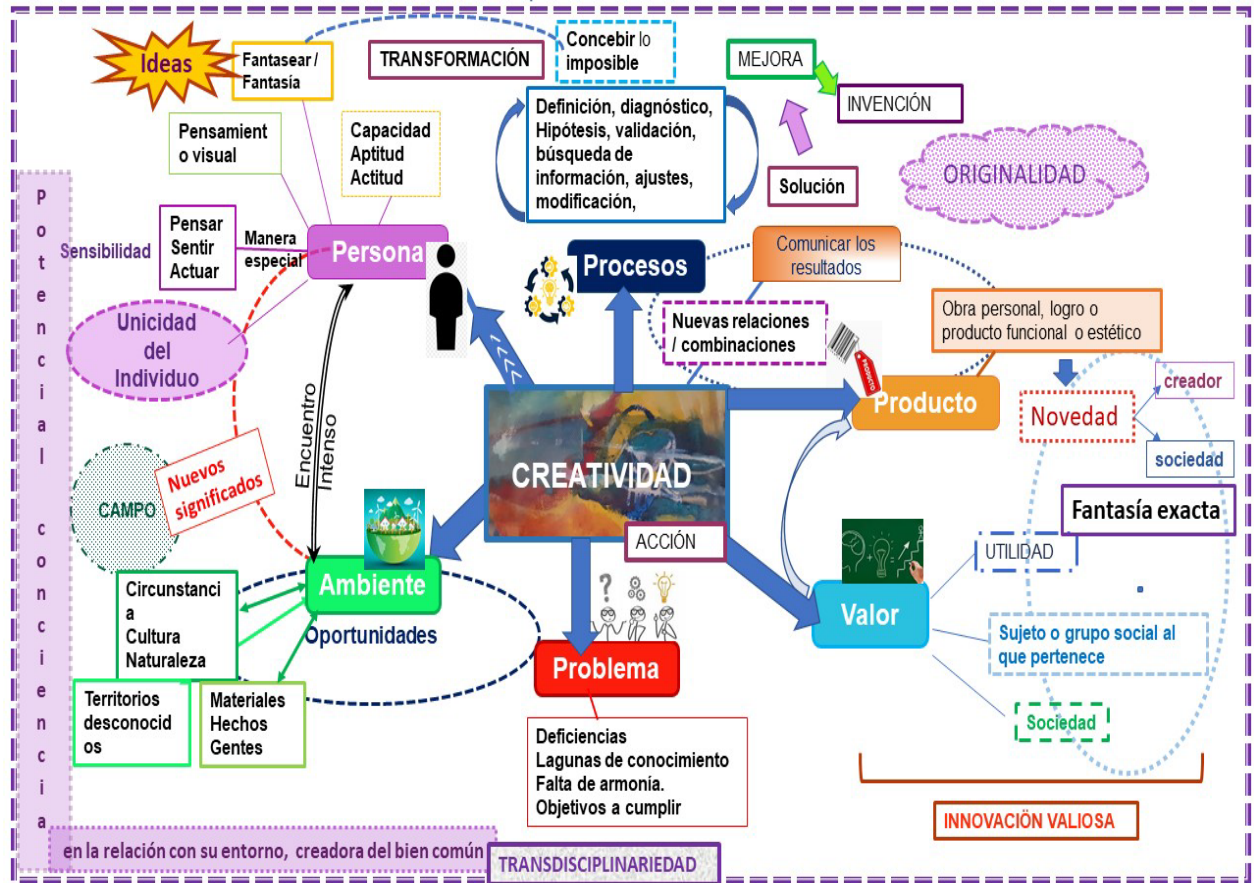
Ideas

Fantasear / Fantasía

TRANSFORMACIÓN

Concebir lo imposible

MEJORA

INVENCIÓN

Pensamiento visual

Capacidad
Aptitud
Actitud

Definición, diagnóstico, Hipótesis, validación, búsqueda de información, ajustes, modificación,

Solución

ORIGINALIDAD

Potencial conciencia

Pensar
Sentir
Actuar

Manera especial

Sensibilidad

Persona

Procesos

Comunicar los resultados

Obra personal, logro o producto funcional o estético

Unicidad del Individuo

Nuevas relaciones / combinaciones

Producto

creador

Novedad

sociedad

Encuentro Intenso

Nuevos significados

CAMPO

CREATIVIDAD

Fantasía exacta

ACCIÓN

UTILIDAD

Circunstancia
Cultura
Naturaleza

Ambiente

Oportunidades

Valor

Sujeto o grupo social al que pertenece

Territorios desconocidos

Materiales
Hechos
Gentes

Problema

Sociedad

Deficiencias
Lagunas de conocimiento
Falta de armonía.
Objetivos a cumplir

INNOVACIÓN VALIOSA

en la relación con su entorno, creadora del bien común

TRANSDISCIPLINARIEDAD